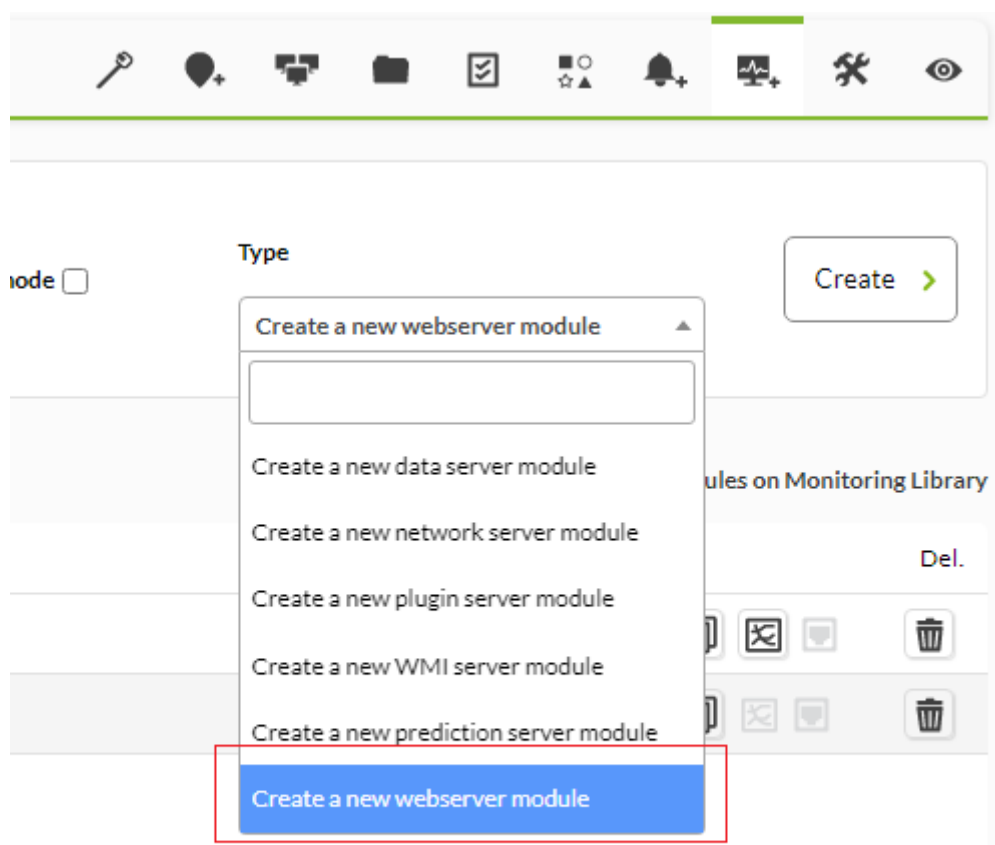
node

Type

Create a new webserver module

Create

Create a new data server module

Create a new network server module

Create a new plugin server module

Create a new WMI server module

Create a new prediction server module

Create a new webserver module

ules on Monitoring Library

Del.